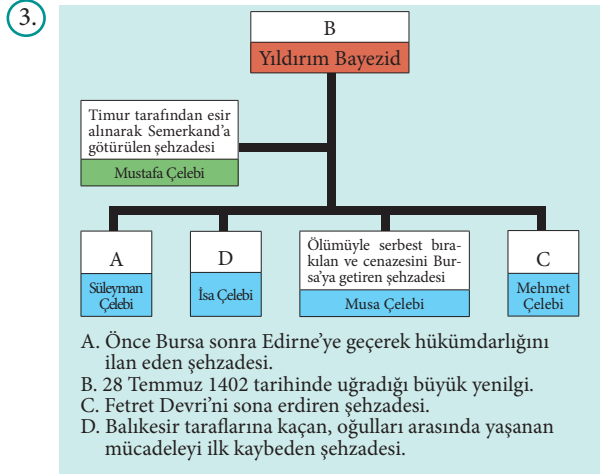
3.

B

Yıldırım Bayezid

Timur tarafından esir alınarak Semerkand'a götürülen şehzadesi

Mustafa Çelebi

A

Süleyman Çelebi

D

İsa Çelebi

Ölümüyle serbest bırakılan ve cenazesini Bursa'ya getiren şehzadesi

Musa Çelebi

C

Mehmet Çelebi

A. Önce Bursa sonra Edirne'ye geçerek hükümdarlığını ilan eden şehzadesi.
B. 28 Temmuz 1402 tarihinde uğradığı büyük yenilgi.
C. Fetret Devri'ni sona erdiren şehzadesi.
D. Balıkesir taraflarına kaçan, oğulları arasında yaşanan mücadeleyi ilk kaybeden şehzadesi.